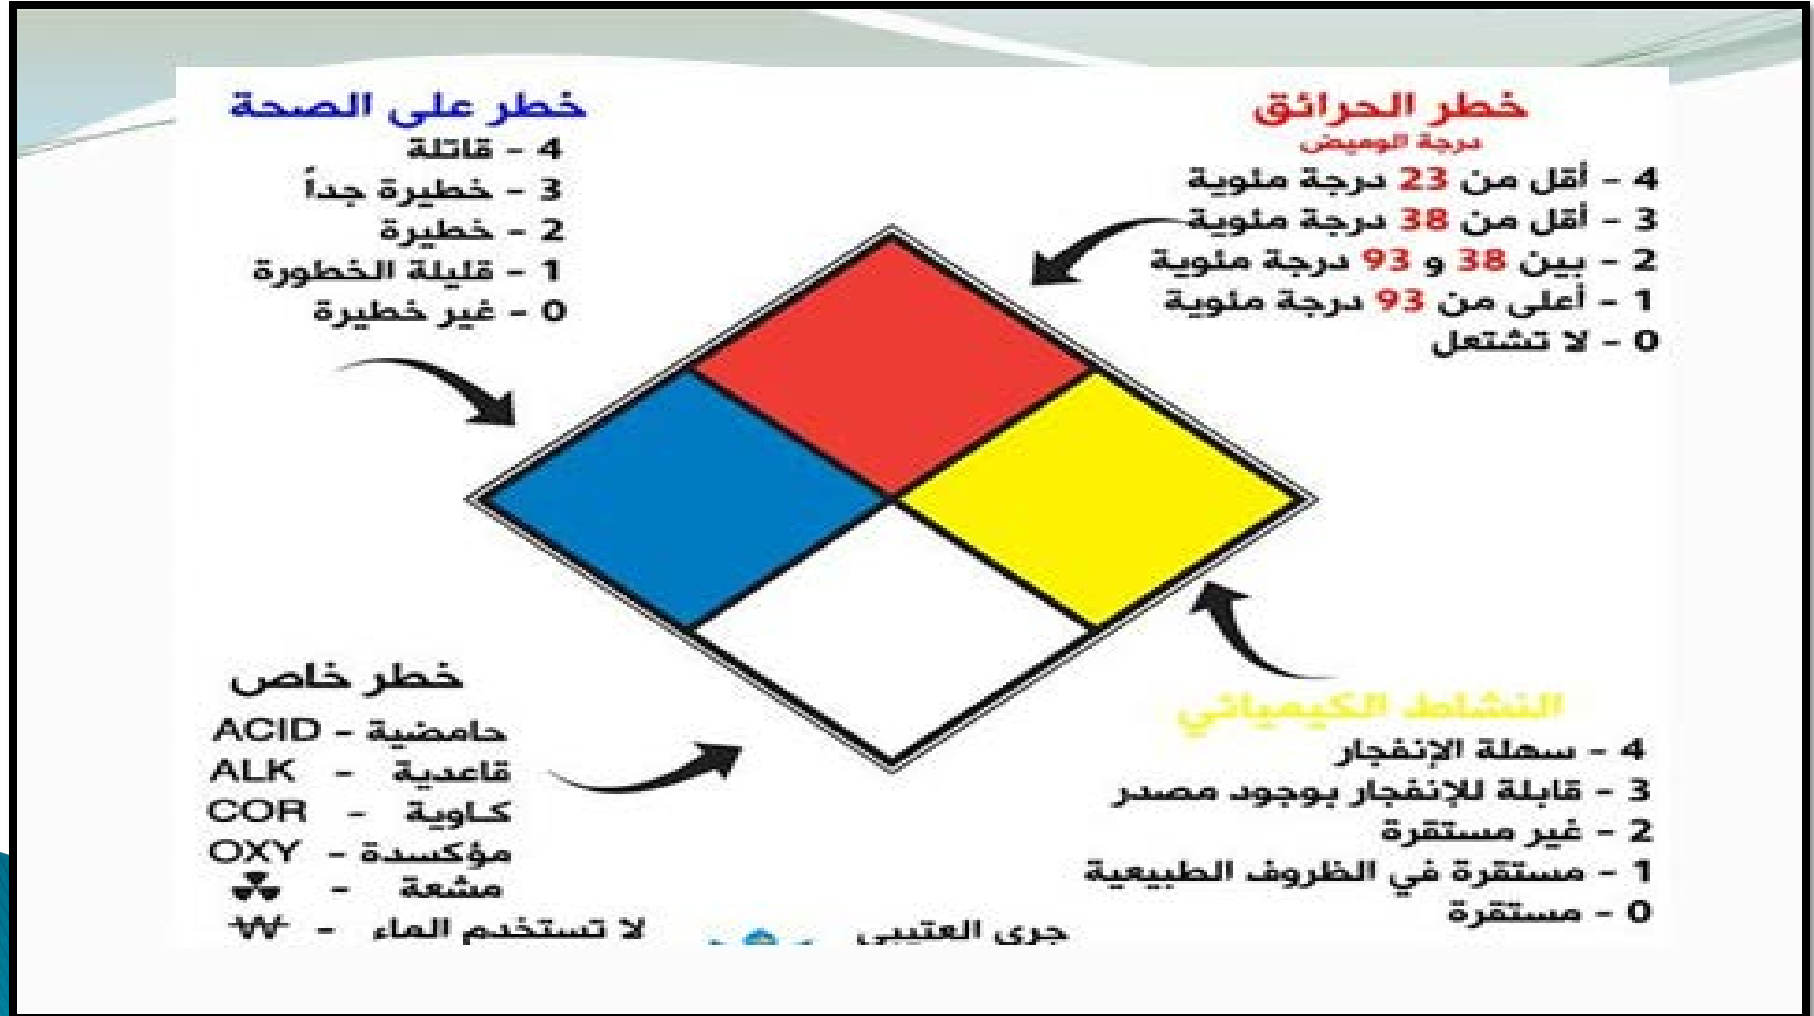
خطر على الصحة
4 - قاتلة
3 - خطيرة جداً
2 - خطيرة
1 - قليلة الخطورة
0 - غير خطيرة

خطر الحرائق
درجة الوميض
4 - أقل من 23 درجة مئوية
3 - أقل من 38 درجة مئوية
2 - بين 38 و 93 درجة مئوية
1 - أعلى من 93 درجة مئوية
0 - لا تشتعل

خطر خاص
ACID - حامضية
ALK - قاعدية
COR - كاوية
OXY - مؤكسدة
مشعة -
لا تستخدم الماء - ₩

النشاط الكيميائي
4 - سهلة الإنفجار
3 - قابلة للإنفجار بوجود مصدر
2 - غير مستقرة
1 - مستقرة في الظروف الطبيعية
0 - مستقرة

جرى العتيبي